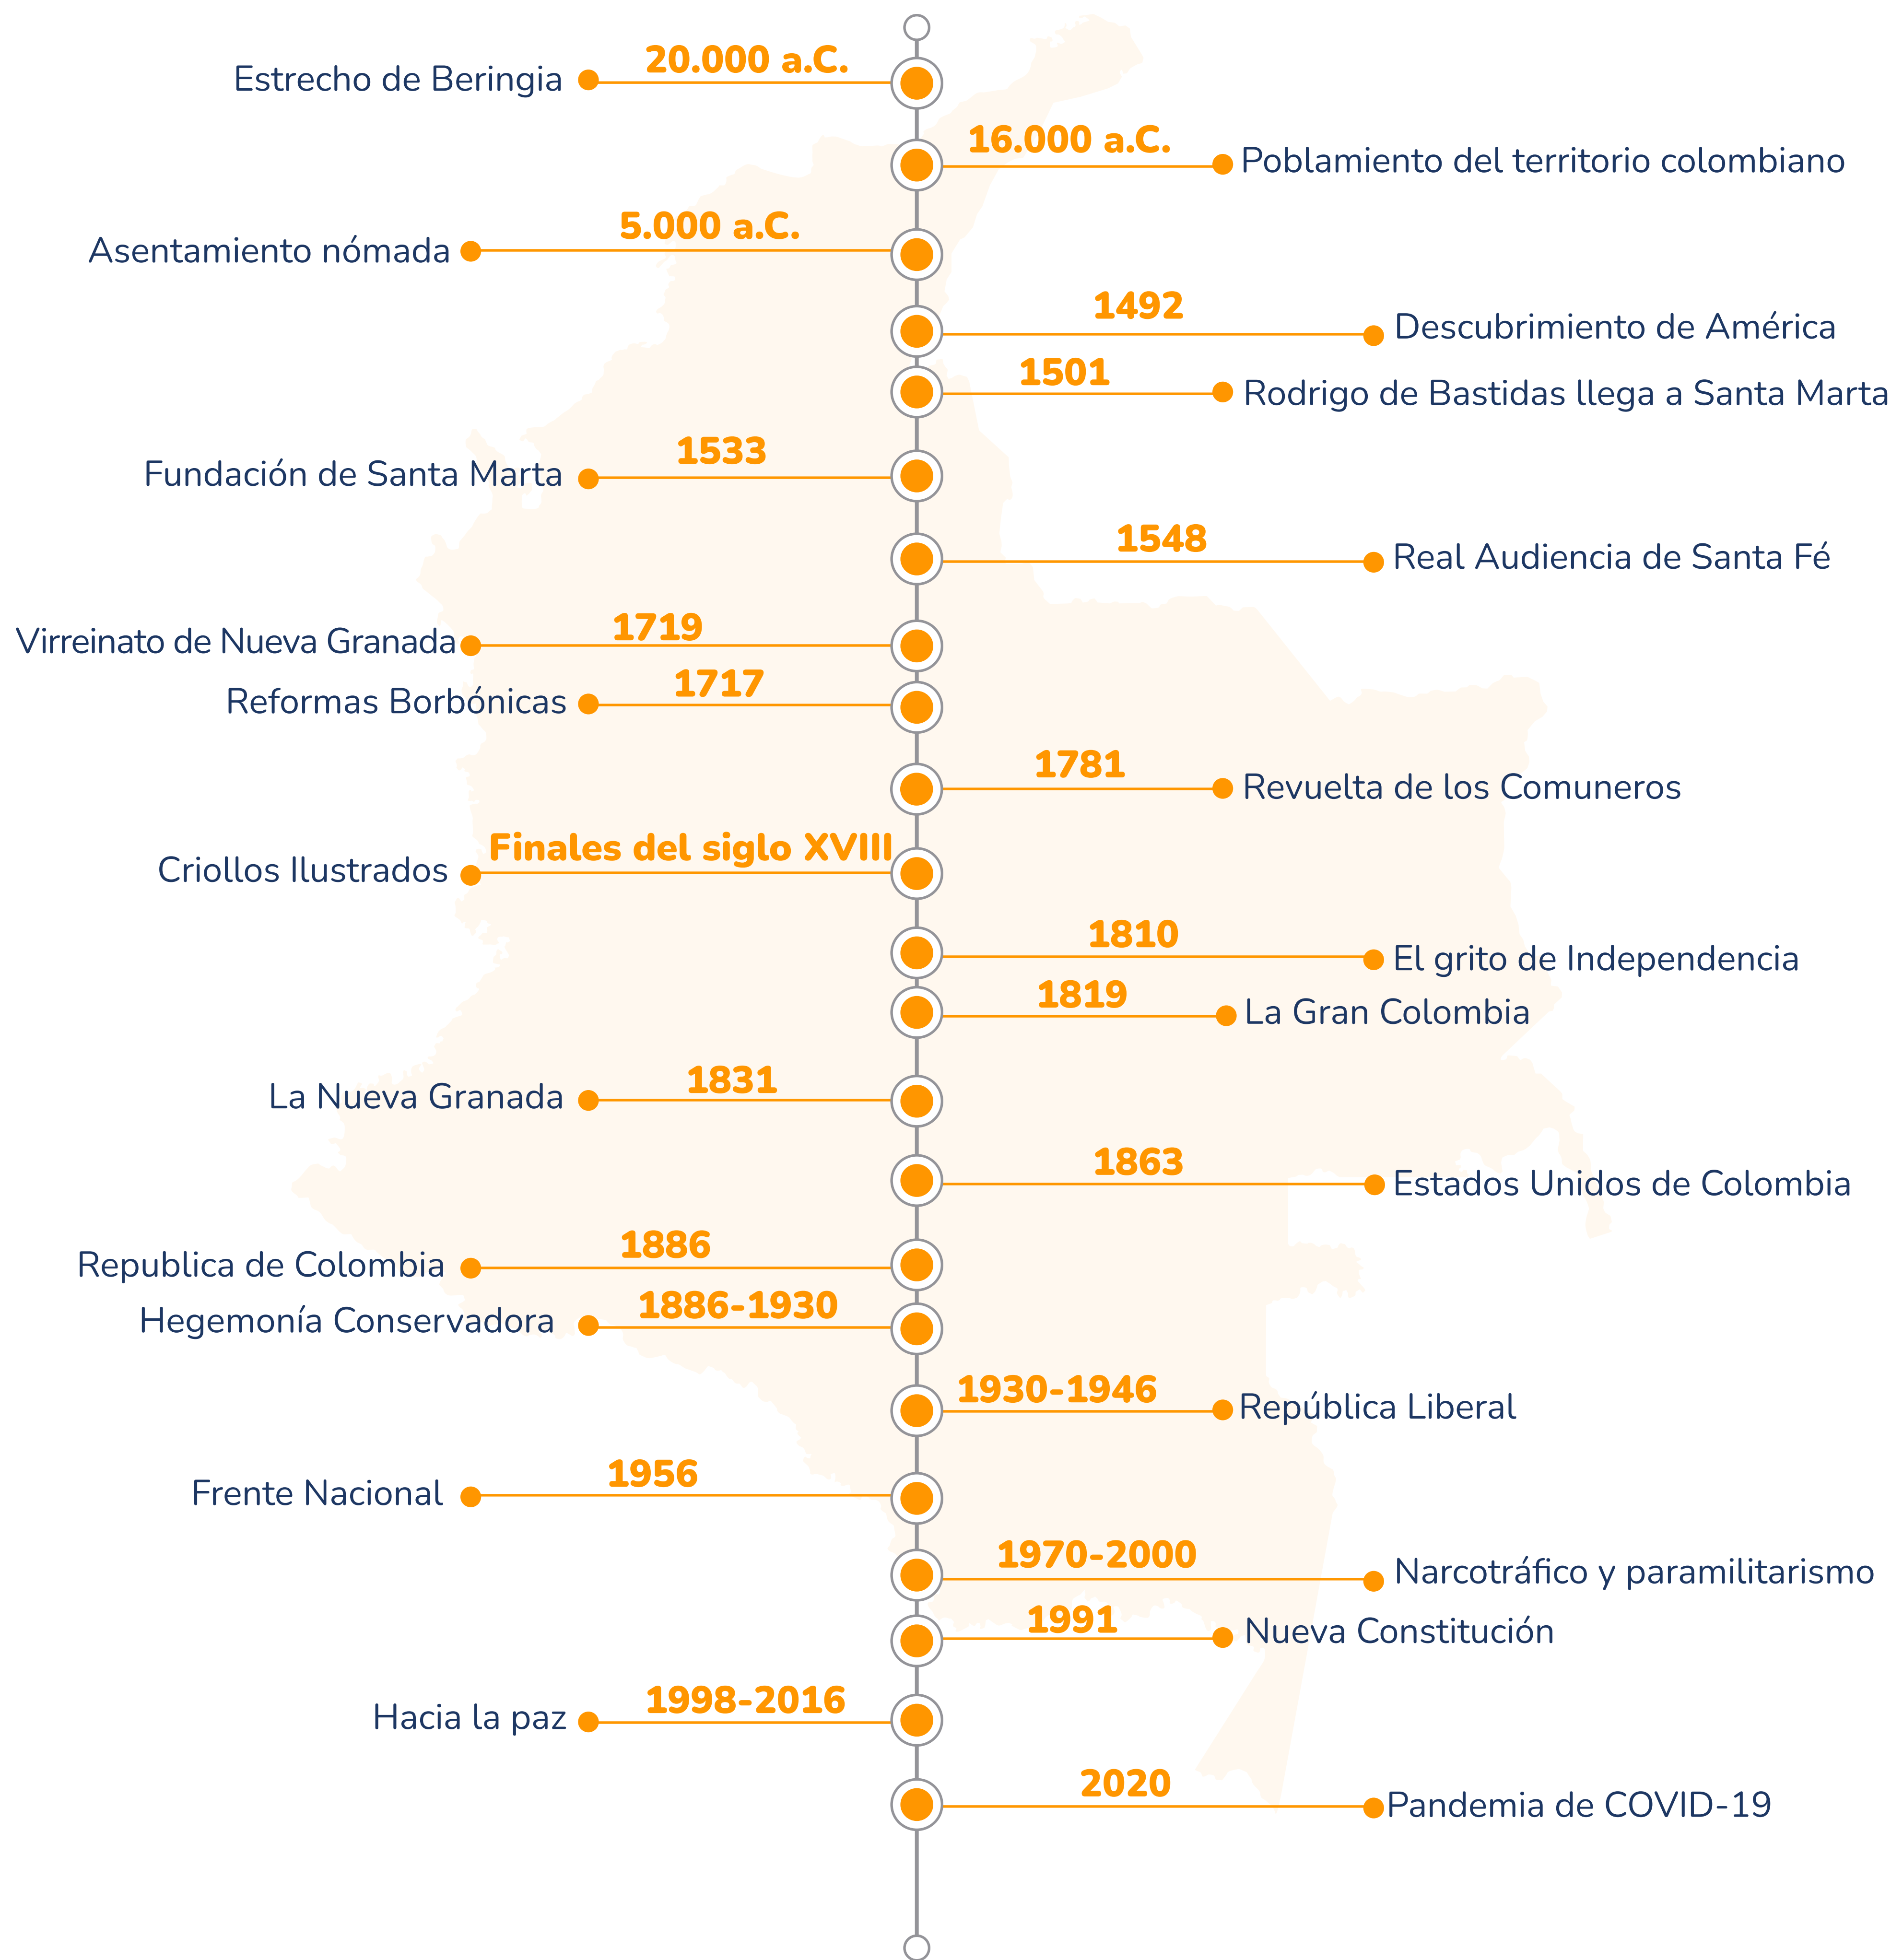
Estrecho de Beringia 20.000 a.C.

16.000 a.C. Poblamiento del territorio colombiano

Asentamiento nómada 5.000 a.C.

1492 Descubrimiento de América

1501 Rodrigo de Bastidas llega a Santa Marta

Fundación de Santa Marta 1533

1548 Real Audiencia de Santa Fé

Virreinato de Nueva Granada 1719

Reformas Borbónicas 1717

1781 Revuelta de los Comuneros

Criollos Ilustrados Finales del siglo XVIII

1810 El grito de Independencia

1819 La Gran Colombia

La Nueva Granada 1831

1863 Estados Unidos de Colombia

Republica de Colombia 1886

Hegemonía Conservadora 1886-1930

1930-1946 República Liberal

Frente Nacional 1956

1970-2000 Narcotráfico y paramilitarismo

1991 Nueva Constitución

Hacia la paz 1998-2016

2020 Pandemia de COVID-19